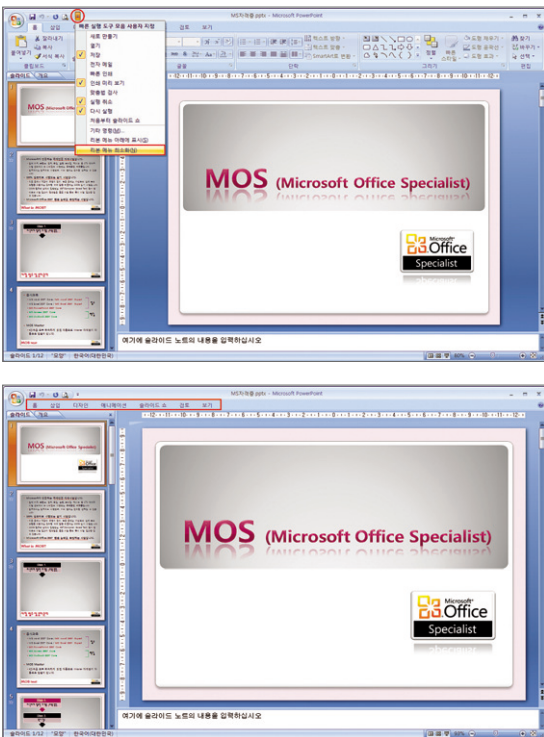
MOS자격증.pptx - Microsoft PowerPoint

빠른 실행 도구 모음 사용자 지정

새로 만들기

열기

저장

전자 메일

빠른 인쇄

인쇄 미리 보기

맞춤법 검사

실행 취소

다시 실행

처음부터 슬라이드 쇼

기타 명령(M)...

리본 메뉴 아래에 표시(S)

리본 메뉴 최소화(N)

삽입

검토

보기

MOS (Microsoft Office Specialist)

Microsoft Office Specialist

여기에 슬라이드 노트의 내용을 입력하십시오

슬라이드 1/12 "모양" 한국어(대한민국)

MS자격증.pptx - Microsoft PowerPoint

홈 삽입 디자인 애니메이션 슬라이드 쇼 검토 보기

슬라이드 개요

MOS (Microsoft Office Specialist)

Microsoft Office Specialist

여기에 슬라이드 노트의 내용을 입력하십시오

슬라이드 1/12 "모양" 한국어(대한민국)